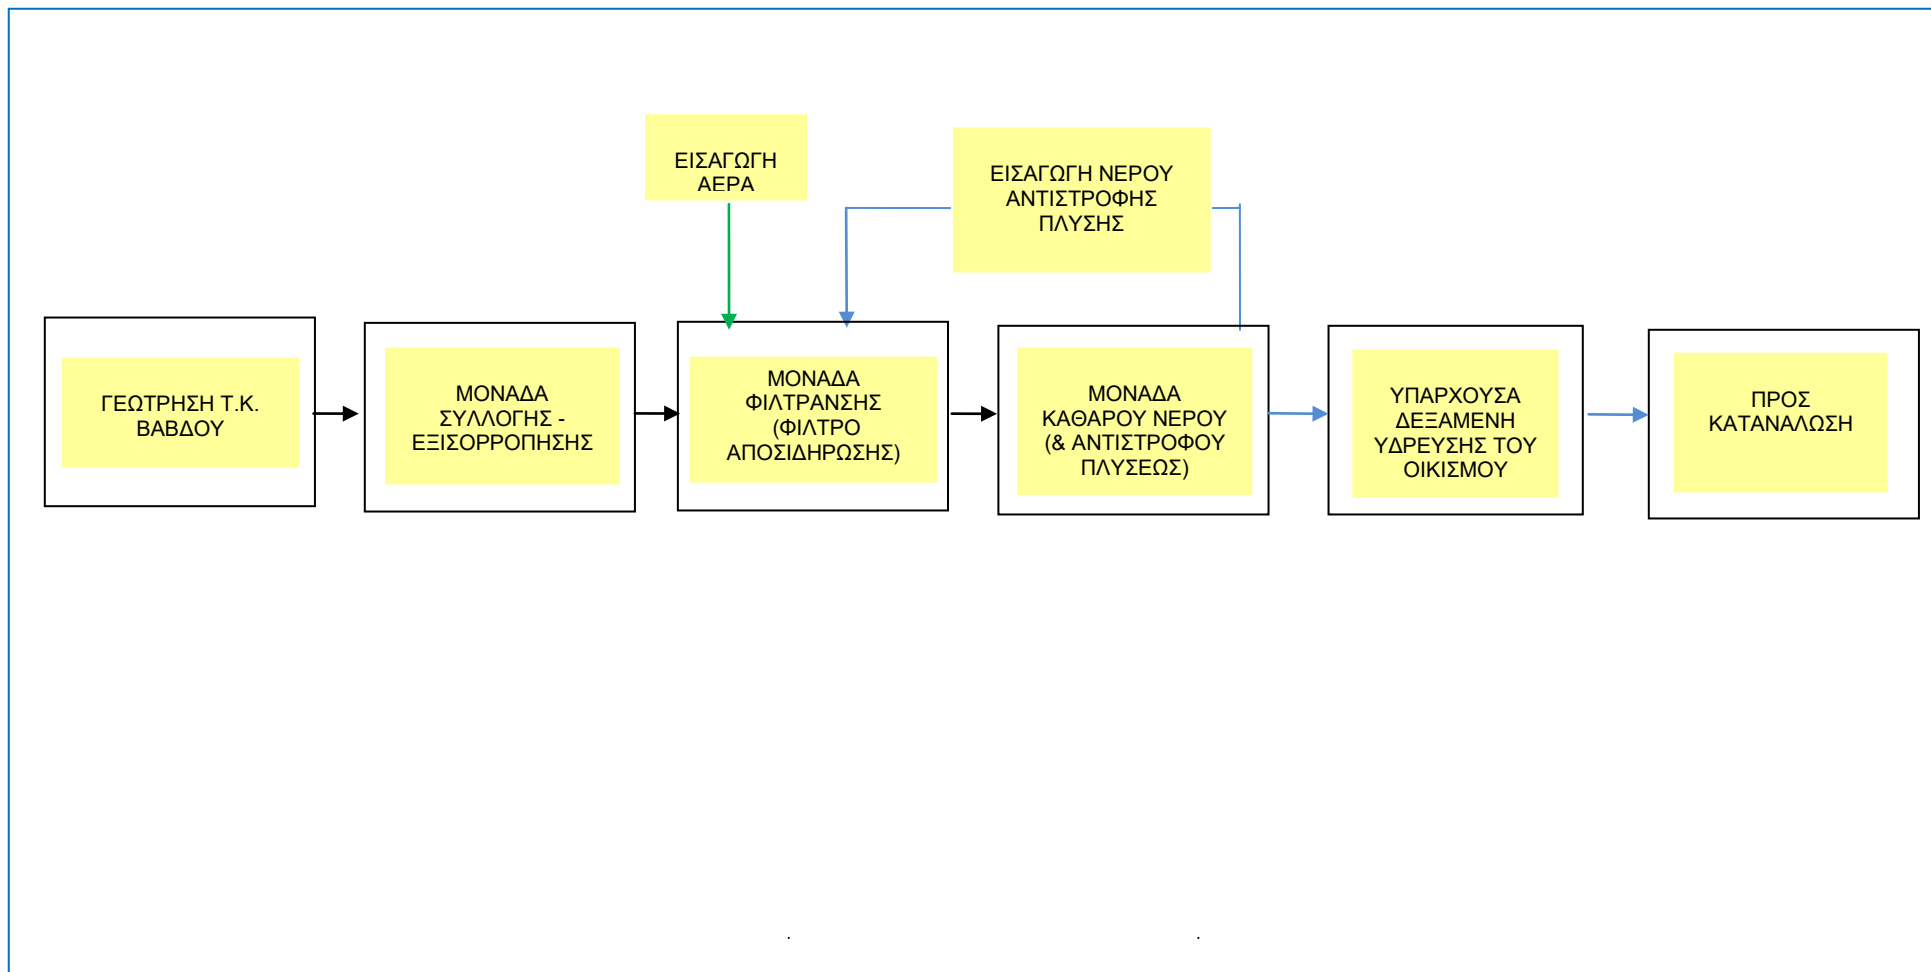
ΕΙΣΑΓΩΓΗ ΑΕΡΑ

ΕΙΣΑΓΩΓΗ ΝΕΡΟΥ ΑΝΤΙΣΤΡΟΦΗΣ ΠΛΥΣΗΣ

ΓΕΩΤΡΗΣΗ Τ.Κ. ΒΑΒΔΟΥ

ΜΟΝΑΔΑ ΣΥΛΛΟΓΗΣ - ΕΞΙΣΟΡΡΟΠΗΣΗΣ

ΜΟΝΑΔΑ ΦΙΛΤΡΑΝΣΗΣ (ΦΙΛΤΡΟ ΑΠΟΣΙΔΗΡΩΣΗΣ)

ΜΟΝΑΔΑ ΚΑΘΑΡΟΥ ΝΕΡΟΥ (& ΑΝΤΙΣΤΡΟΦΟΥ ΠΛΥΣΕΩΣ)

ΥΠΑΡΧΟΥΣΑ ΔΕΞΑΜΕΝΗ ΥΔΡΕΥΣΗΣ ΤΟΥ ΟΙΚΙΣΜΟΥ

ΠΡΟΣ ΚΑΤΑΝΑΛΩΣΗ